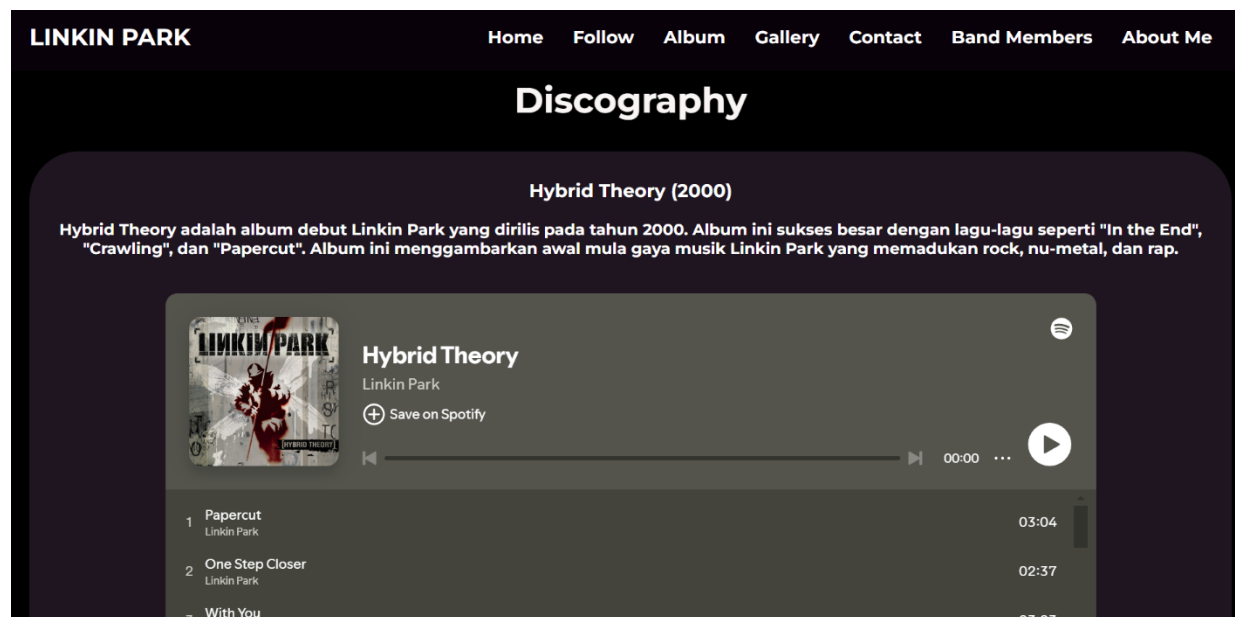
LINKIN PARK

Home Follow Album Gallery Contact Band Members About Me

Discography

Hybrid Theory (2000)

Hybrid Theory adalah album debut Linkin Park yang dirilis pada tahun 2000. Album ini sukses besar dengan lagu-lagu seperti "In the End", "Crawling", dan "Papercut". Album ini menggambarkan awal mula gaya musik Linkin Park yang memadukan rock, nu-metal, dan rap.

LINKIN PARK
HYBRID THEORY

Hybrid Theory
Linkin Park
Save on Spotify

00:00 ···

1 Papercut
Linkin Park
03:04

2 One Step Closer
Linkin Park
02:37

3 With You
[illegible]